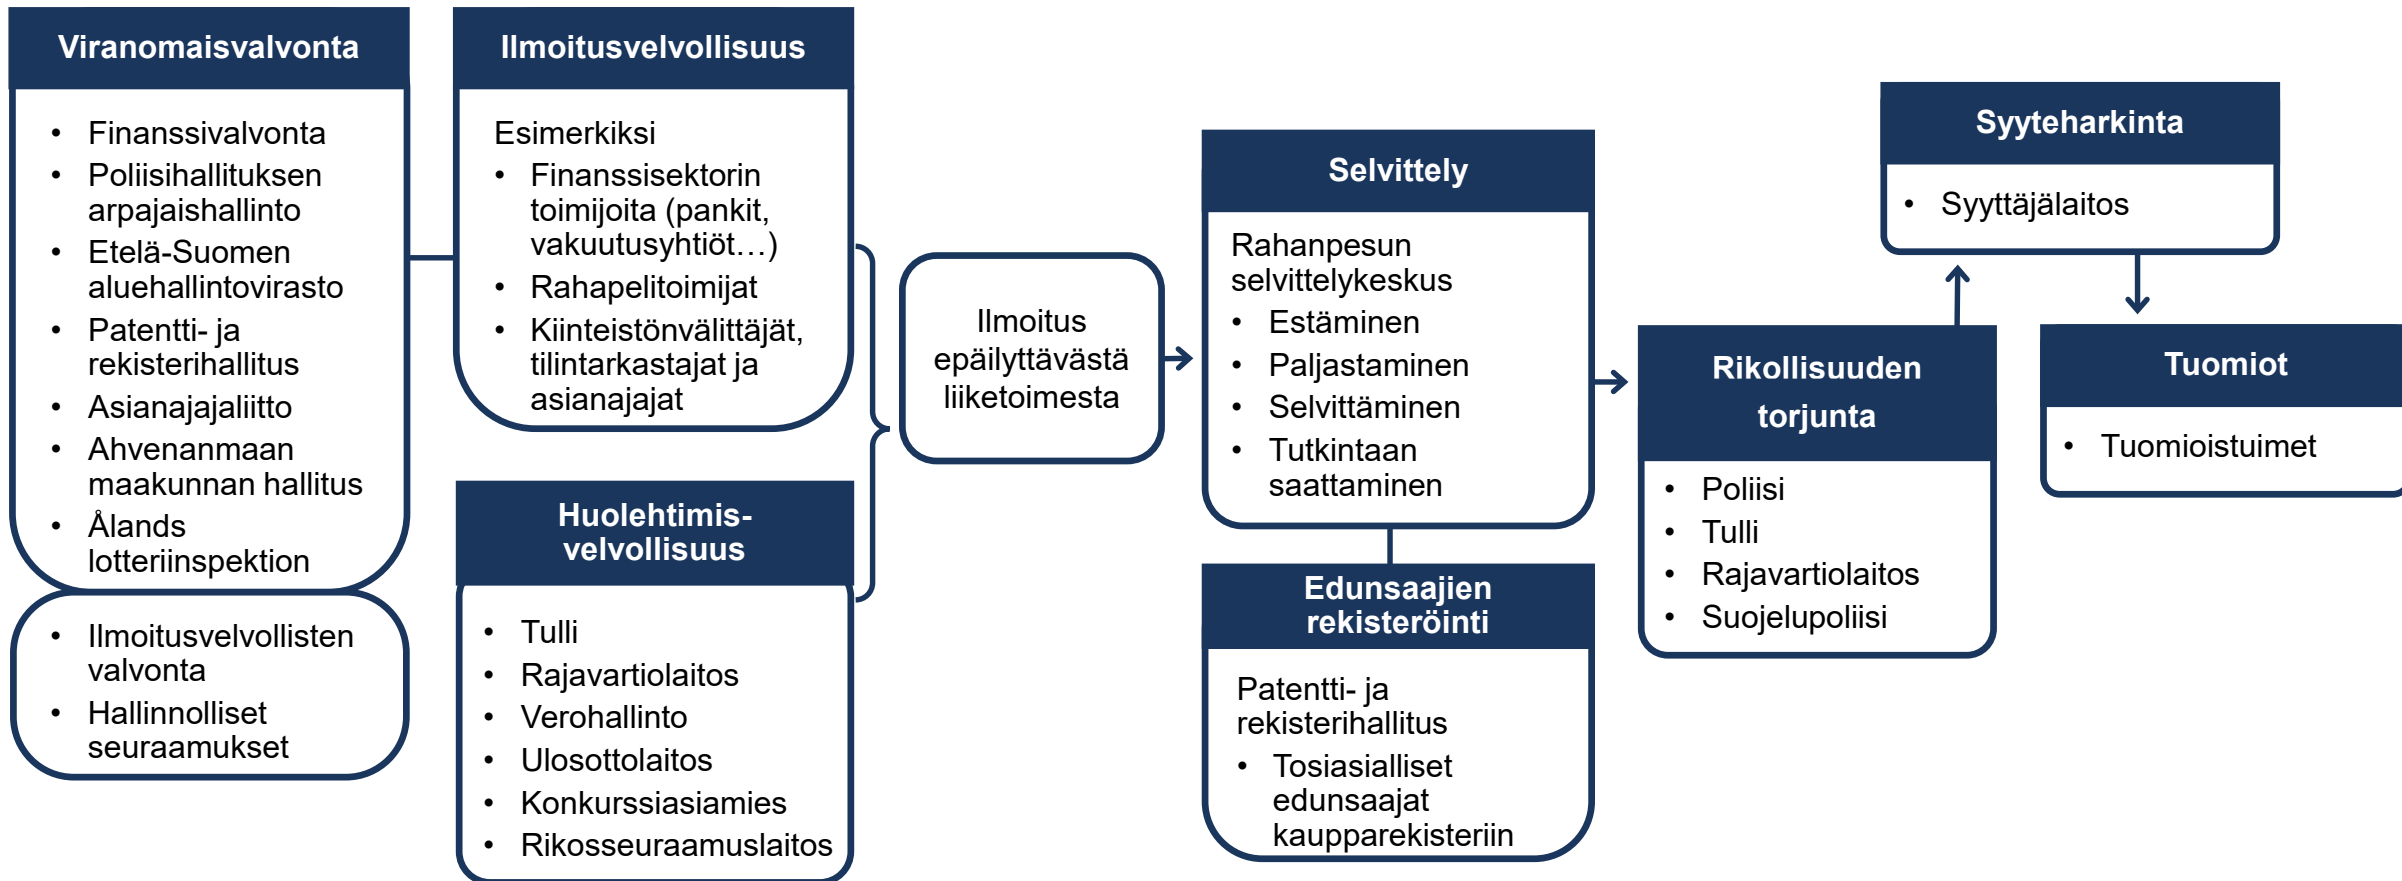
Viranomaisvalvonta

- Finanssivalvonta
- Poliisihallituksen arpajaishallinto
- Etelä-Suomen aluehallintovirasto
- Patentti- ja rekisterihallitus
- Asianajajaliitto
- Ahvenanmaan maakunnan hallitus
- Ålands lotteriinspektion

- Ilmoitusvelvollisten valvonta
- Hallinnolliset seuraamukset

Ilmoitusvelvollisuus

Esimerkiksi
- Finanssisektorin toimijoita (pankit, vakuutusyhtiöt…)
- Rahapelitoimijat
- Kiinteistönvälittäjät, tilintarkastajat ja asianajajat

Huolehtimis-velvollisuus

- Tulli
- Rajavartiolaitos
- Verohallinto
- Ulosottolaitos
- Konkurssiasiamies
- Rikosseuraamuslaitos

Ilmoitus epäilyttävästä liiketoimesta

Selvittely

Rahanpesun selvittelykeskus
- Estäminen
- Paljastaminen
- Selvittäminen
- Tutkintaan saattaminen

Edunsaajien rekisteröinti

Patentti- ja rekisterihallitus
- Tosiasialliset edunsaajat kaupparekisteriin

Rikollisuuden torjunta

- Poliisi
- Tulli
- Rajavartiolaitos
- Suojelupoliisi

Syyteharkinta

- Syyttäjälaitos

Tuomiot

- Tuomioistuimet